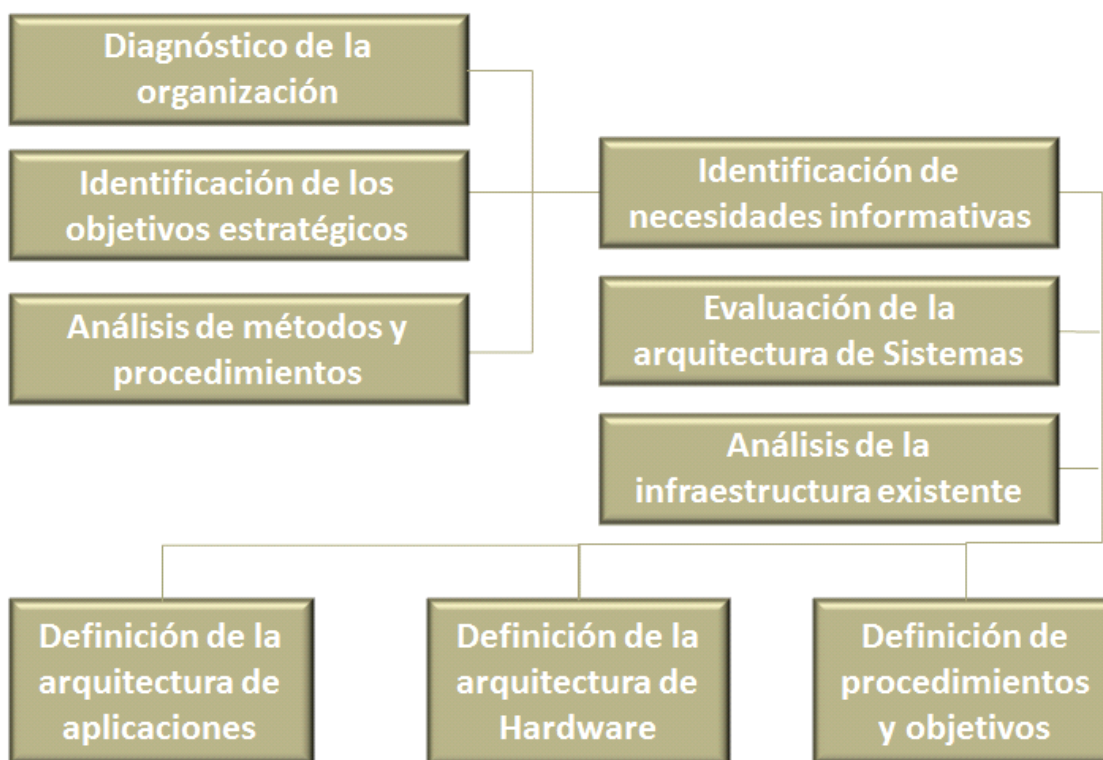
Diagnóstico de la organización

Identificación de los objetivos estratégicos

Análisis de métodos y procedimientos

Identificación de necesidades informativas

Evaluación de la arquitectura de Sistemas

Análisis de la infraestructura existente

Definición de la arquitectura de aplicaciones

Definición de la arquitectura de Hardware

Definición de procedimientos y objetivos